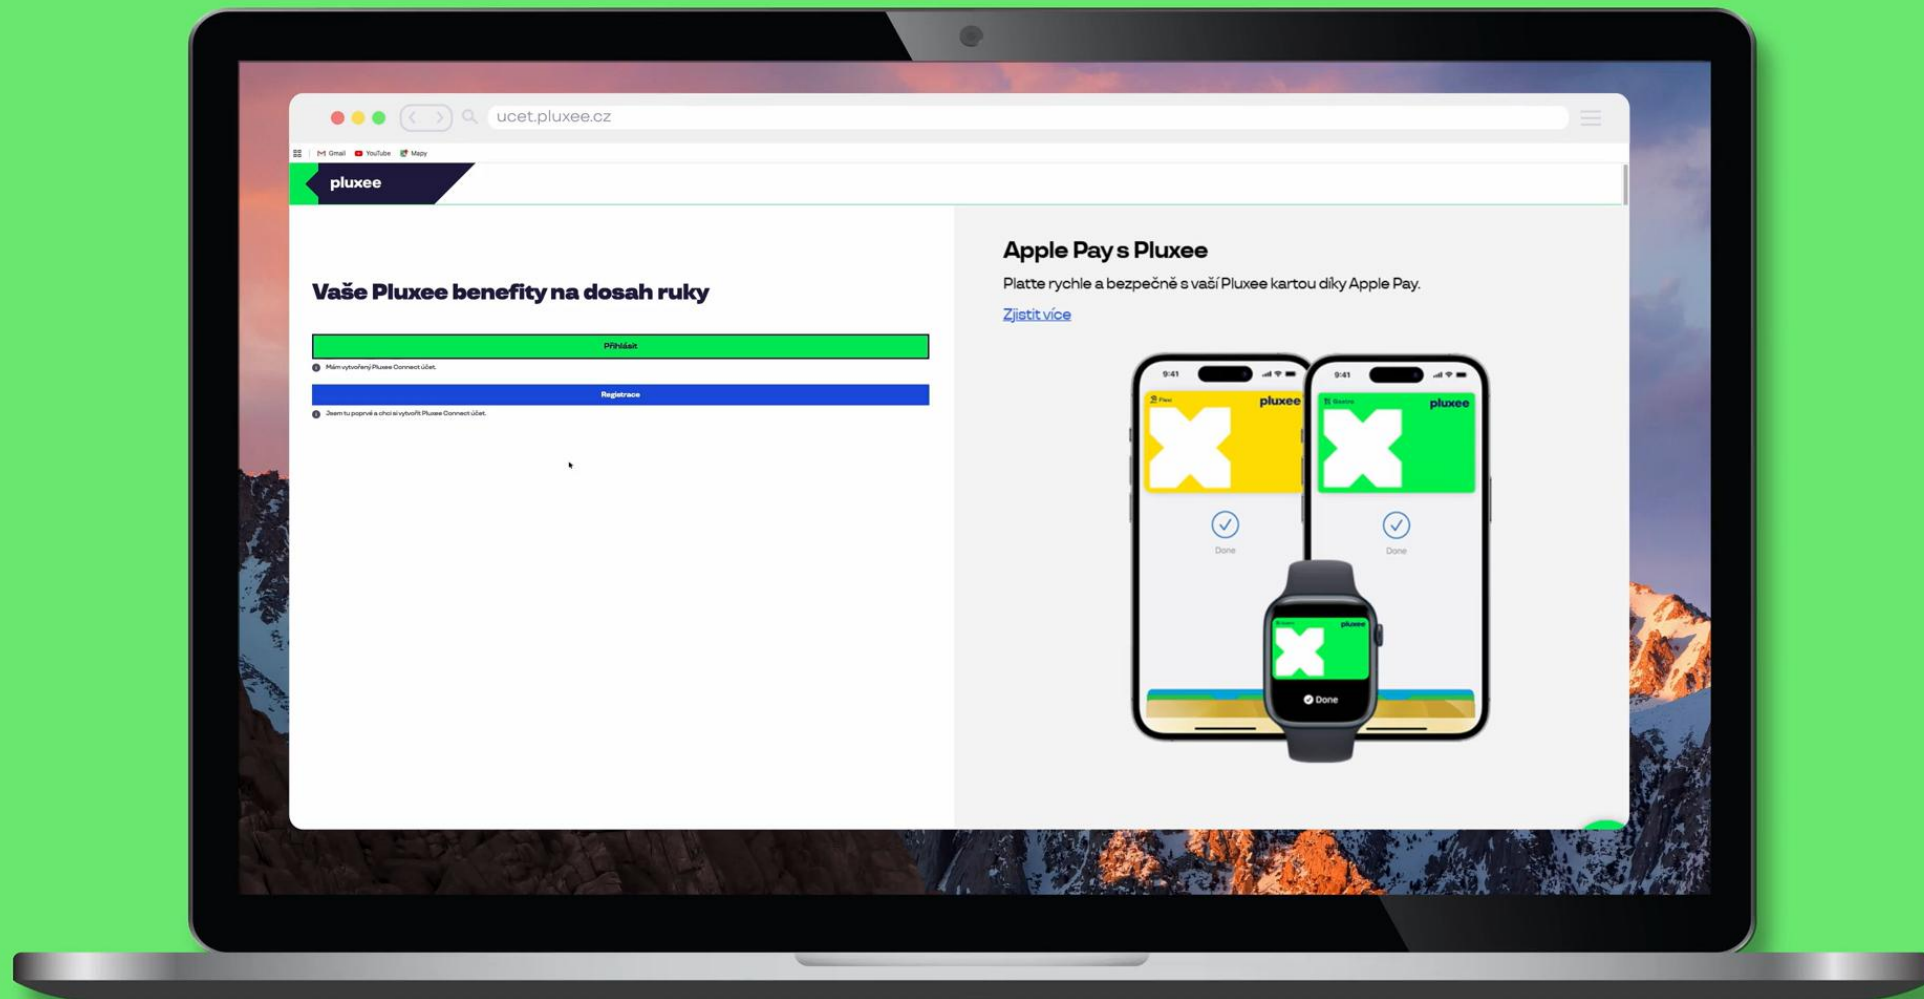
ucet.pluxee.cz

Gmail YouTube Mapy

pluxee

Vaše Pluxee benefity na dosah ruky

Přihlásit

Mám vytvořený Pluxee Connect účet.

Registrace

Jsem tu poprvé a chci si vytvořit Pluxee Connect účet.

Apple Pay s Pluxee

Platte rychle a bezpečně s vaší Pluxee kartou díky Apple Pay.

Zjistit více

9:41

Flexi pluxee

Done

9:41

Gastro pluxee

Done

pluxee

Done